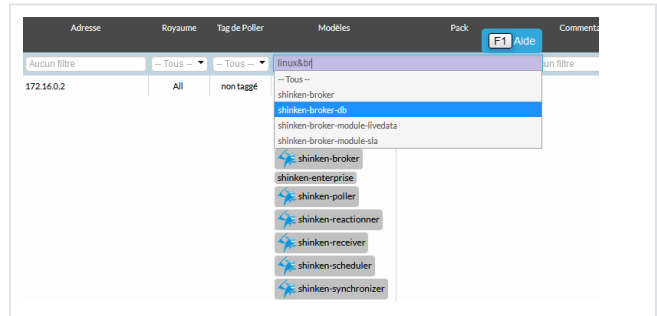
| Adresse | Royaume | Tag de Poller | Modèles | Pack | Commenta |
|---|---|---|---|---|---|
| Aucun filtre | -- Tous -- | -- Tous -- | linux&br | | un filtre |
| 172.16.0.2 | All | non taggé | | | |

F1 Aide

-- Tous --
shinken-broker
shinken-broker-db
shinken-broker-module-livedata
shinken-broker-module-sla

shinken-broker
shinken-enterprise
shinken-poller
shinken-reactionner
shinken-receiver
shinken-scheduler
shinken-synchronizer